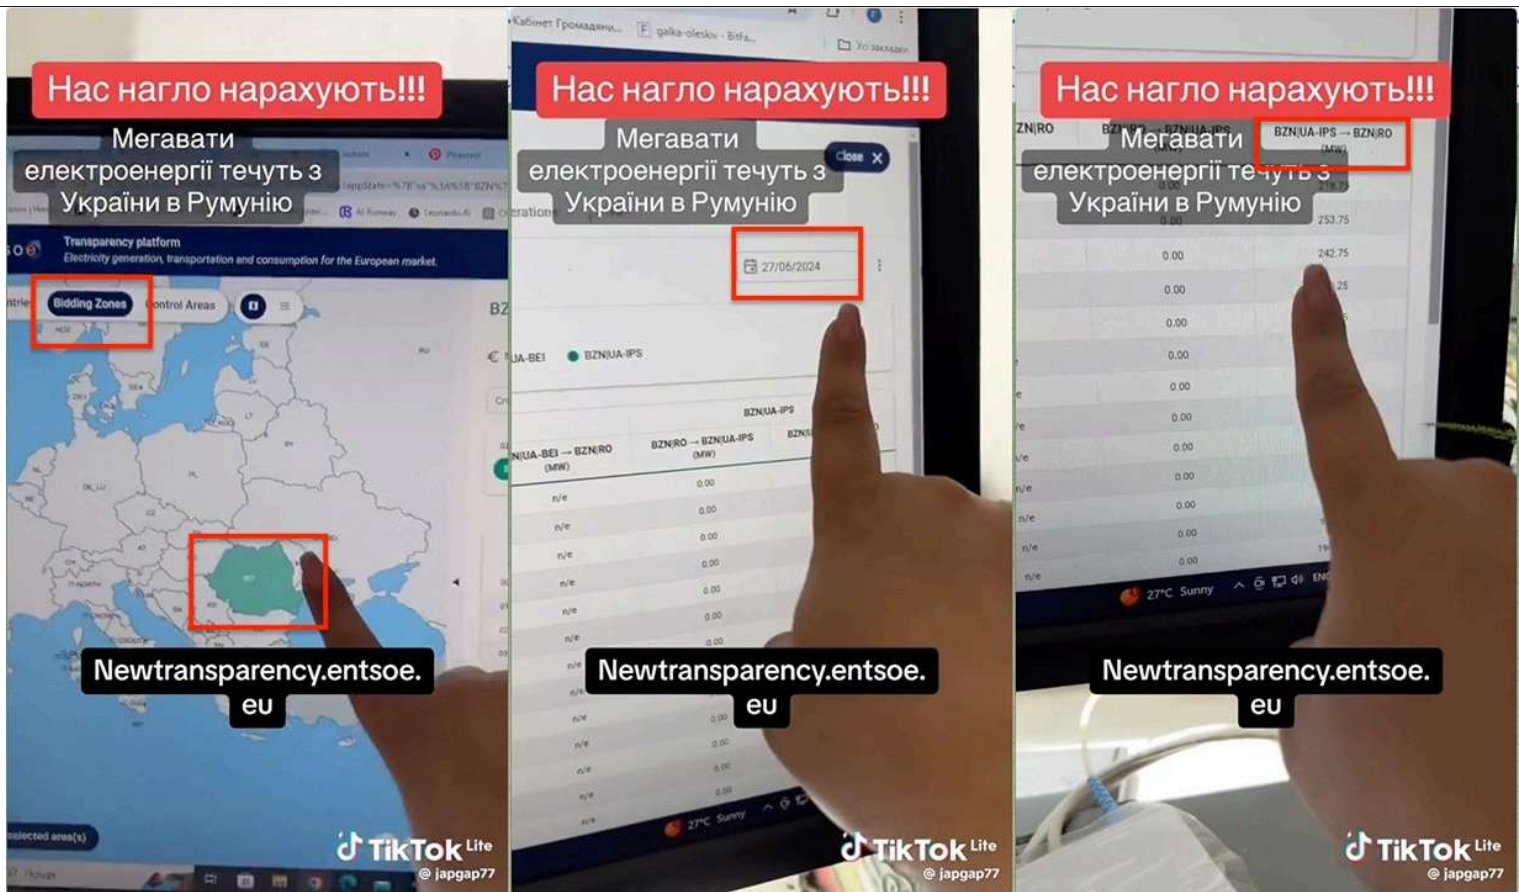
Нас нагло нарахують!!!

Мегавати електроенергії течуть з України в Румунію

Transparency platform

Electricity generation, transportation and consumption for the European market

Bidding Zones

Control Areas

Newtransparency.entsoe.eu

Selected area(s)

TikTok Lite

@ japgap77

Нас нагло нарахують!!!

Мегавати електроенергії течуть з України в Румунію

Close

27/06/2024

BZN|UA-BEI

BZN|UA-IPS

| BZN\|UA-BEI → BZN\|RO (MW) | BZN\|RO → BZN\|UA-IPS (MW) |
|---|---|
| n/e | 0.00 |
| n/e | 0.00 |
| n/e | 0.00 |
| n/e | 0.00 |
| n/e | 0.00 |
| n/e | 0.00 |
| n/e | 0.00 |
| n/e | 0.00 |
| n/e | 0.00 |
| n/e | 0.00 |

27°C Sunny

Newtransparency.entsoe.eu

TikTok Lite

@ japgap77

Нас нагло нарахують!!!

Мегавати електроенергії течуть з України в Румунію

BZN|UA-IPS → BZN|RO (MW)

218.75

253.75

242.75

0.00

0.00

0.00

0.00

0.00

0.00

0.00

0.00

0.00

0.00

27°C Sunny

Newtransparency.entsoe.eu

TikTok Lite

@ japgap77